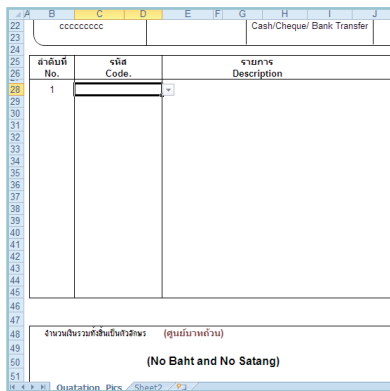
| | A | B | C | D | E | F | G | H | I | J |
|---|---|---|---|---|---|---|---|---|---|---|
| 22 | | ccccccccc | | | | | | Cash/Cheque/ Bank Transfer | | |
| 23 | | | | | | | | | | |
| 24 | | | | | | | | | | |
| 25 | | ลำดับที่ | รหัส | | รายการ | | | | | |
| 26 | | No. | Code. | | Description | | | | | |
| 28 | | 1 | | | | | | | | |

29
30
31
32
33
34
35
36
37
38
39
40
41
42
43
44
45
46
47
48 จำนวนเงินรวมทั้งสิ้นเป็นตัวอักษร (ศูนย์บาทถ้วน)
49
50 (No Baht and No Satang)
51

Quatation_Pics | Sheet2